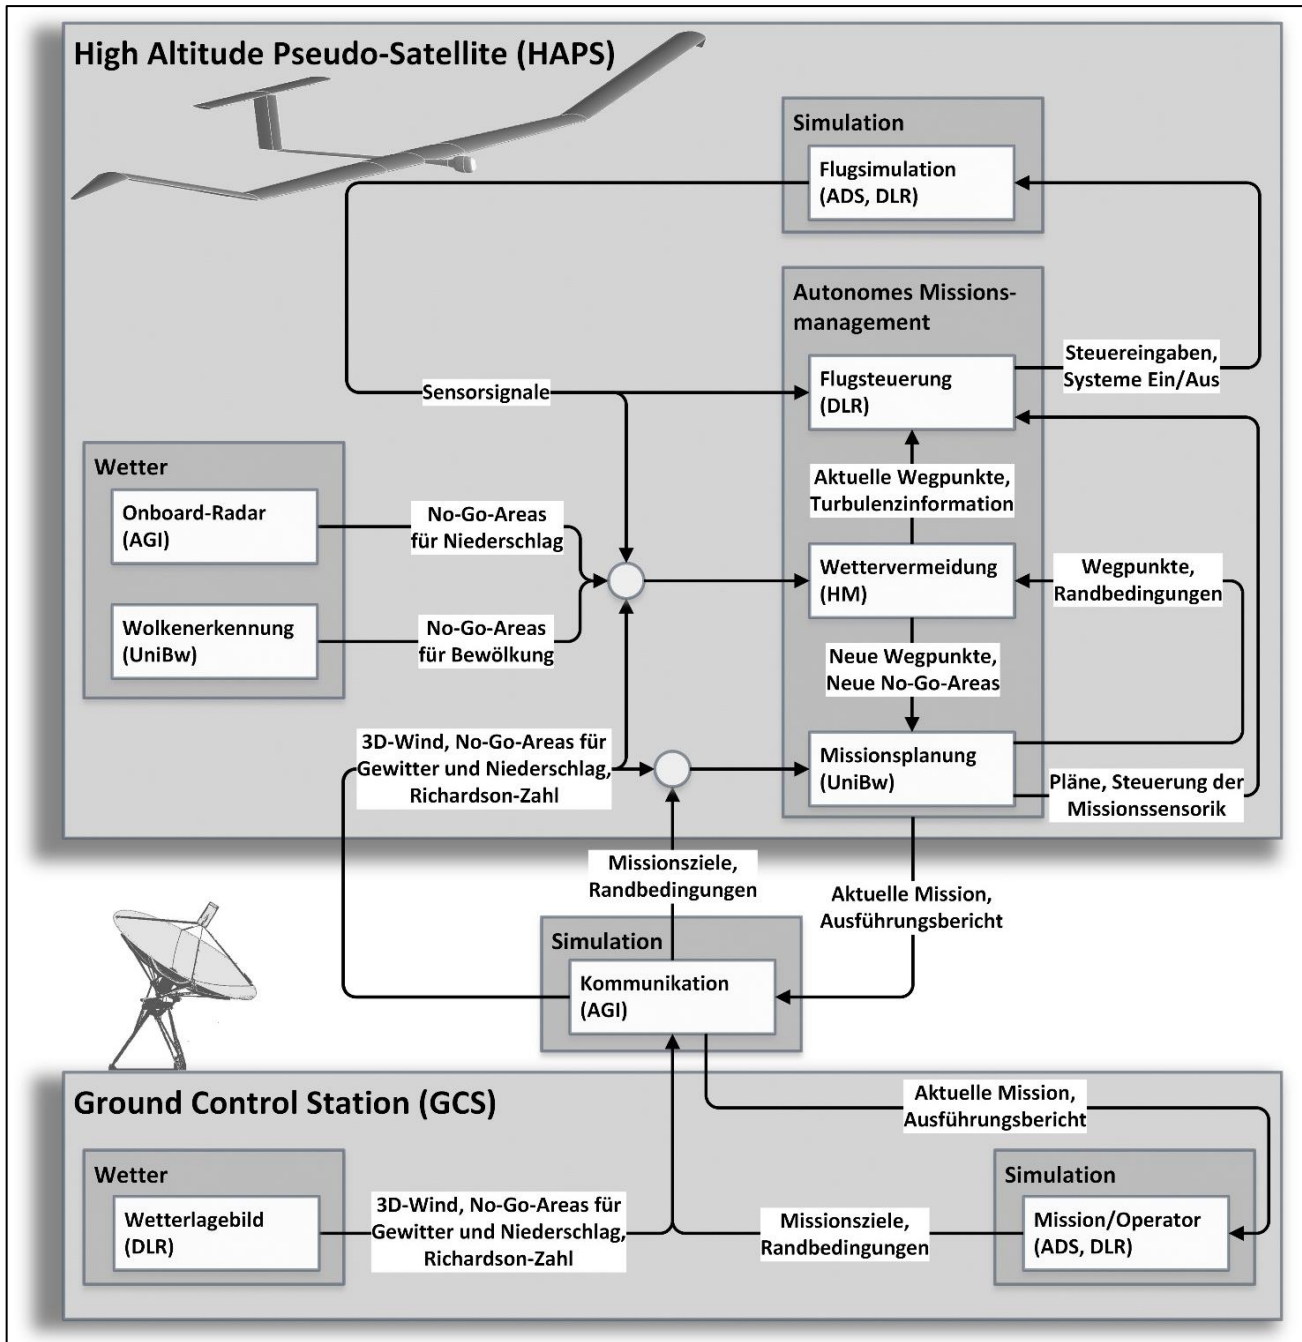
High Altitude Pseudo-Satellite (HAPS)

Simulation

Flugsimulation (ADS, DLR)

Autonomes Missionsmanagement

Flugsteuerung (DLR)

Steuereingaben, Systeme Ein/Aus

Sensorsignale

Aktuelle Wegpunkte, Turbulenzinformation

Wetter

Onboard-Radar (AGI)

No-Go-Areas für Niederschlag

Wettervermeidung (HM)

Wegpunkte, Randbedingungen

Wolkenerkennung (UniBw)

No-Go-Areas für Bewölkung

Neue Wegpunkte, Neue No-Go-Areas

3D-Wind, No-Go-Areas für Gewitter und Niederschlag, Richardson-Zahl

Missionsplanung (UniBw)

Pläne, Steuerung der Missionssensorik

Missionsziele, Randbedingungen

Aktuelle Mission, Ausführungsbericht

Simulation

Kommunikation (AGI)

Ground Control Station (GCS)

Aktuelle Mission, Ausführungsbericht

Wetter

Wetterlagebild (DLR)

3D-Wind, No-Go-Areas für Gewitter und Niederschlag, Richardson-Zahl

Missionsziele, Randbedingungen

Simulation

Mission/Operator (ADS, DLR)